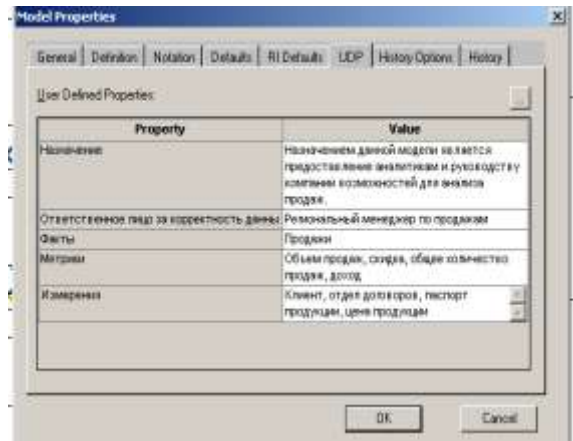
Model Properties

General | Definition | Notation | Defaults | RI Defaults | UDP | History Options | History

User Defined Properties:

| Property | Value |
|---|---|
| Назначение | Назначением данной модели является предоставление аналитикам и руководству компании возможностей для анализа продаж. |
| Ответственное лицо за корректность данных | Региональный менеджер по продажам |
| Факты | Продажи |
| Метрики | Объем продаж, скидка, общее количество продаж, доход |
| Измерения | Клиент, отдел договоров, паспорт продукции, цена продукции |

OK Cancel